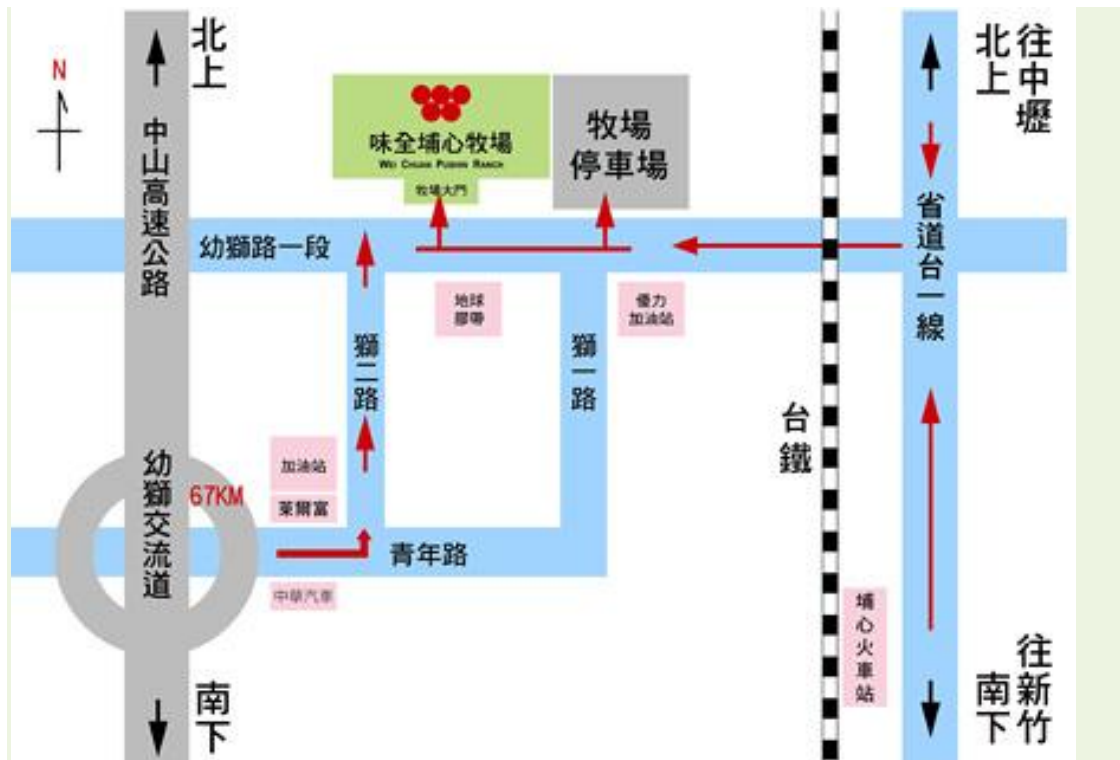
N

北上

中山高速公路

味全埔心牧場
WEI CHUAN PUSHIN RANCH
牧場大門

牧場停車場

北上

往中壢

幼獅路一段

省道台一線

地球腳帶

優力加油站

獅二路

獅一路

台鐵

加油站

萊爾富

幼獅交流道

67KM

青年路

中華汽車

埔心火車站

南下

往新竹

南下